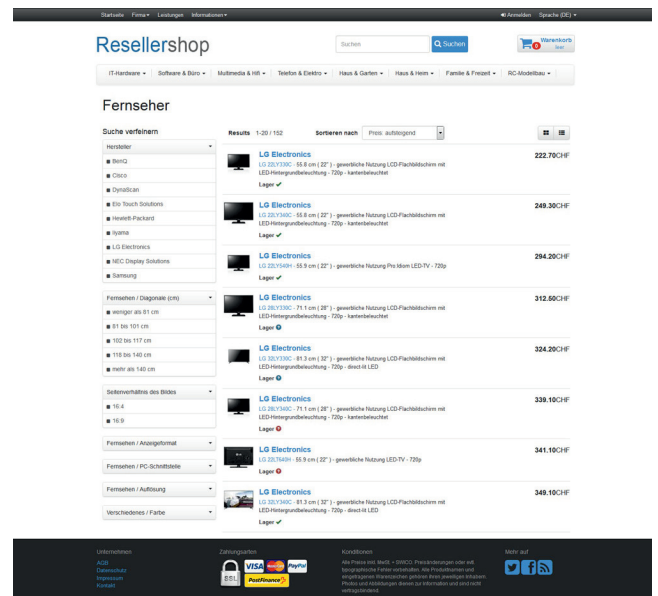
Startseite Firma ▾ Leistungen Informationen ▾

Anmelden Sprache (DE) ▾

Resellershop

Suchen

Suchen

Warenkorb leer

0

IT-Hardware ▾ Software & Büro ▾ Multimedia & Hifi ▾ Telefon & Elektro ▾ Haus & Garten ▾ Haus & Heim ▾ Familie & Freizeit ▾ RC-Modellbau ▾

Fernseher

Suche verfeinern

Hersteller

BenQ

Cisco

DynaScan

Elo Touch Solutions

Hewlett-Packard

Iiyama

LG Electronics

NEC Display Solutions

Samsung

Fernsehen / Diagonale (cm)

weniger als 81 cm

81 bis 101 cm

102 bis 117 cm

118 bis 140 cm

mehr als 140 cm

Seitenverhältnis des Bildes

16:4

16:9

Fernsehen / Anzeigeformat

Fernsehen / PC-Schnittstelle

Fernsehen / Auflösung

Verschiedenes / Farbe

Results 1-20 / 152

Sortieren nach Preis: aufsteigend

LG Electronics
LG 22LY330C - 55.8 cm ( 22" ) - gewerbliche Nutzung LCD-Flachbildschirm mit LED-Hintergrundbeleuchtung - 720p - kantenbeleuchtet
Lager
222.70CHF

LG Electronics
LG 22LY340C - 55.8 cm ( 22" ) - gewerbliche Nutzung LCD-Flachbildschirm mit LED-Hintergrundbeleuchtung - 720p - kantenbeleuchtet
Lager
249.30CHF

LG Electronics
LG 22LY540H - 55.9 cm ( 22" ) - gewerbliche Nutzung Pro:Idiom LED-TV - 720p
Lager
294.20CHF

LG Electronics
LG 28LY330C - 71.1 cm ( 28" ) - gewerbliche Nutzung LCD-Flachbildschirm mit LED-Hintergrundbeleuchtung - 720p - kantenbeleuchtet
Lager
312.50CHF

LG Electronics
LG 32LY330C - 81.3 cm ( 32" ) - gewerbliche Nutzung LCD-Flachbildschirm mit LED-Hintergrundbeleuchtung - 720p - direct-lit LED
Lager
324.20CHF

LG Electronics
LG 28LY340C - 71.1 cm ( 28" ) - gewerbliche Nutzung LCD-Flachbildschirm mit LED-Hintergrundbeleuchtung - 720p - kantenbeleuchtet
Lager
339.10CHF

LG Electronics
LG 22LT640H - 55.9 cm ( 22" ) - gewerbliche Nutzung LED-TV - 720p
Lager
341.10CHF

LG Electronics
LG 32LY340C - 81.3 cm ( 32" ) - gewerbliche Nutzung LCD-Flachbildschirm mit LED-Hintergrundbeleuchtung - 720p - direct-lit LED
Lager
349.10CHF

Unternehmen
AGB
Datenschutz
Impressum
Kontakt

Zahlungsarten
SSL VISA PayPal PostFinance

Konditionen
Alle Preise inkl. MwSt. + SWICO. Preisänderungen oder evtl. typographische Fehler vorbehalten. Alle Produktnamen und eingetragenen Warenzeichen gehören ihren jeweiligen Inhabern. Photos und Abbildungen dienen zur Information und sind nicht vertragsbindend.

Mehr auf